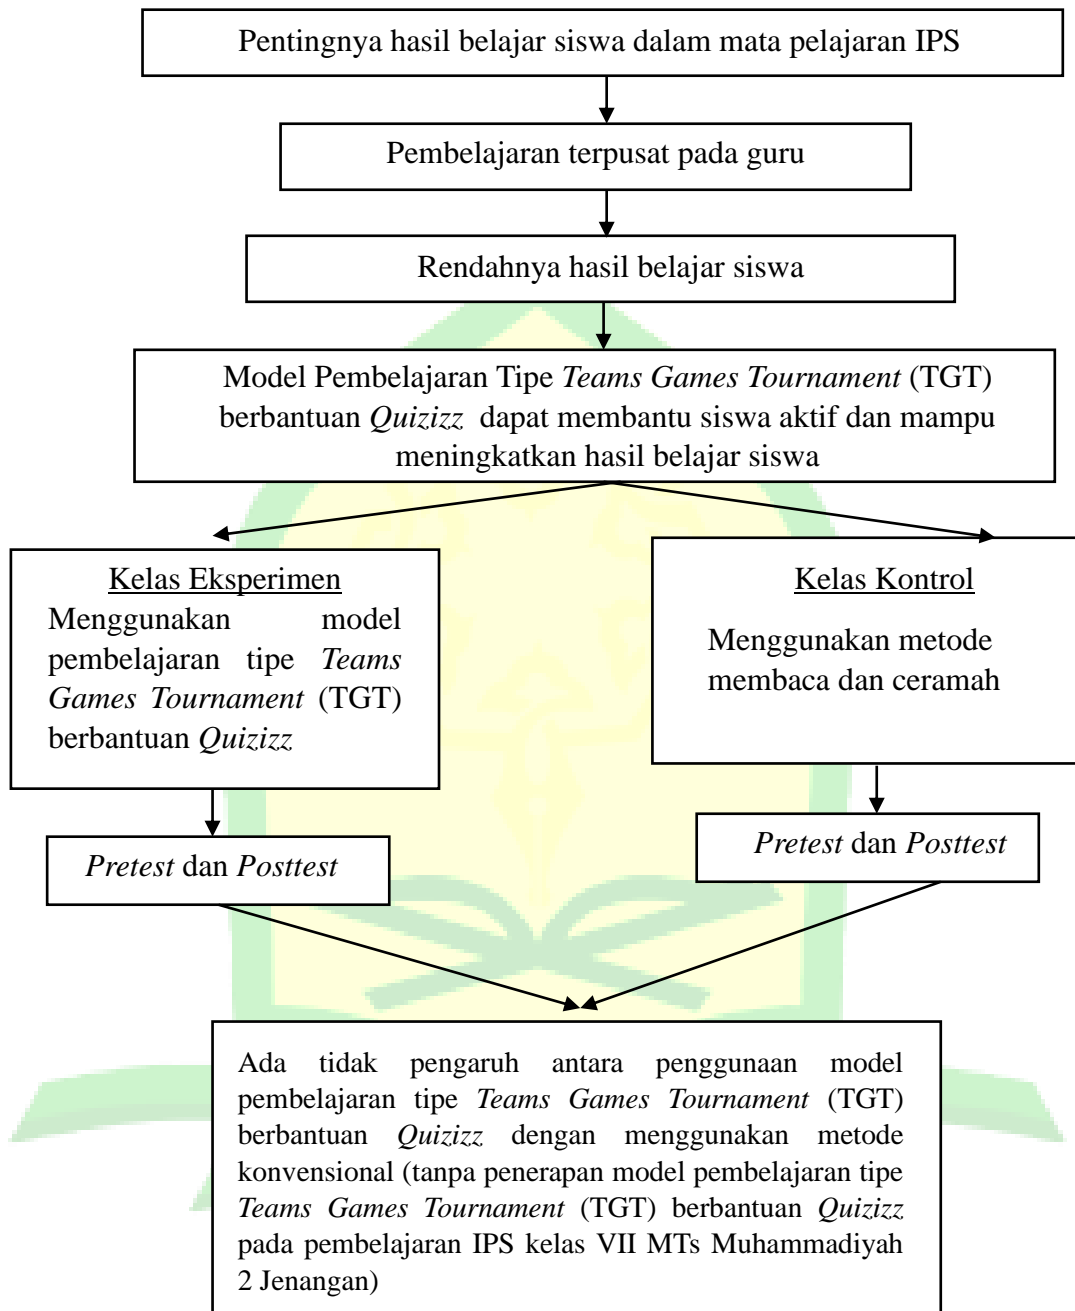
Pentingnya hasil belajar siswa dalam mata pelajaran IPS

Pembelajaran terpusat pada guru

Rendahnya hasil belajar siswa

Model Pembelajaran Tipe *Teams Games Tournament* (TGT) berbantuan *Quizizz* dapat membantu siswa aktif dan mampu meningkatkan hasil belajar siswa

Kelas Eksperimen
Menggunakan model pembelajaran tipe *Teams Games Tournament* (TGT) berbantuan *Quizizz*

*Pretest* dan *Posttest*

Kelas Kontrol
Menggunakan metode membaca dan ceramah

*Pretest* dan *Posttest*

Ada tidak pengaruh antara penggunaan model pembelajaran tipe *Teams Games Tournament* (TGT) berbantuan *Quizizz* dengan menggunakan metode konvensional (tanpa penerapan model pembelajaran tipe *Teams Games Tournament* (TGT) berbantuan *Quizizz* pada pembelajaran IPS kelas VII MTs Muhammadiyah 2 Jenangan)